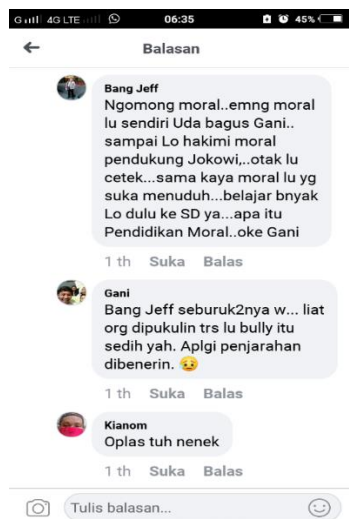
G.ıll 4G LTE .ıll 06:35 45%

Balasan

Bang Jeff
Ngomong moral..emng moral lu sendiri Uda bagus Gani.. sampai Lo hakimi moral pendukung Jokowi,..otak lu cetek...sama kaya moral lu yg suka menuduh...belajar bnyak Lo dulu ke SD ya...apa itu Pendidikan Moral..oke Gani

1 th Suka Balas

Gani
Bang Jeff seburuk2nya w... liat org dipukulin trs lu bully itu sedih yah. Aplgi penjarahan dibenerin. 😥

1 th Suka Balas

Kianom
Oplas tuh nenek

1 th Suka Balas

Tulis balasan...